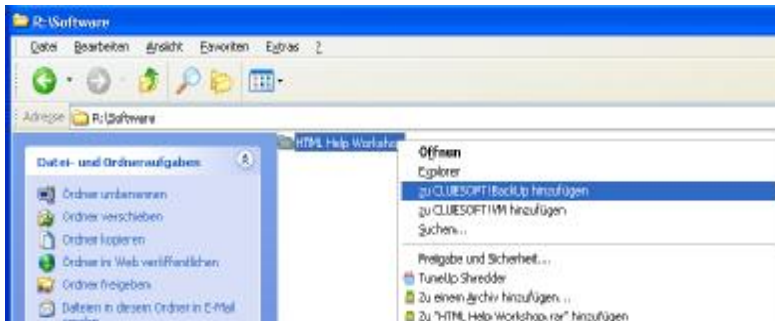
R:\Software

Datei Bearbeiten Ansicht Favoriten Extras ?

Adresse R:\Software

Datei- und Ordneraufgaben

Ordner umbenennen

Ordner verschieben

Ordner kopieren

Ordner im Web veröffentlichen

Ordner freigeben

Dateien in diesem Ordner in E-Mail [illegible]

HTML Help Worksho

Öffnen

Explorer

zu CLUESOFT!BackUp hinzufügen

zu CLUESOFT!VM hinzufügen

Suchen...

Freigabe und Sicherheit...

TuneUp Shredder

Zu einem Archiv hinzufügen...

Zu "HTML Help Workshop.rar" hinzufügen